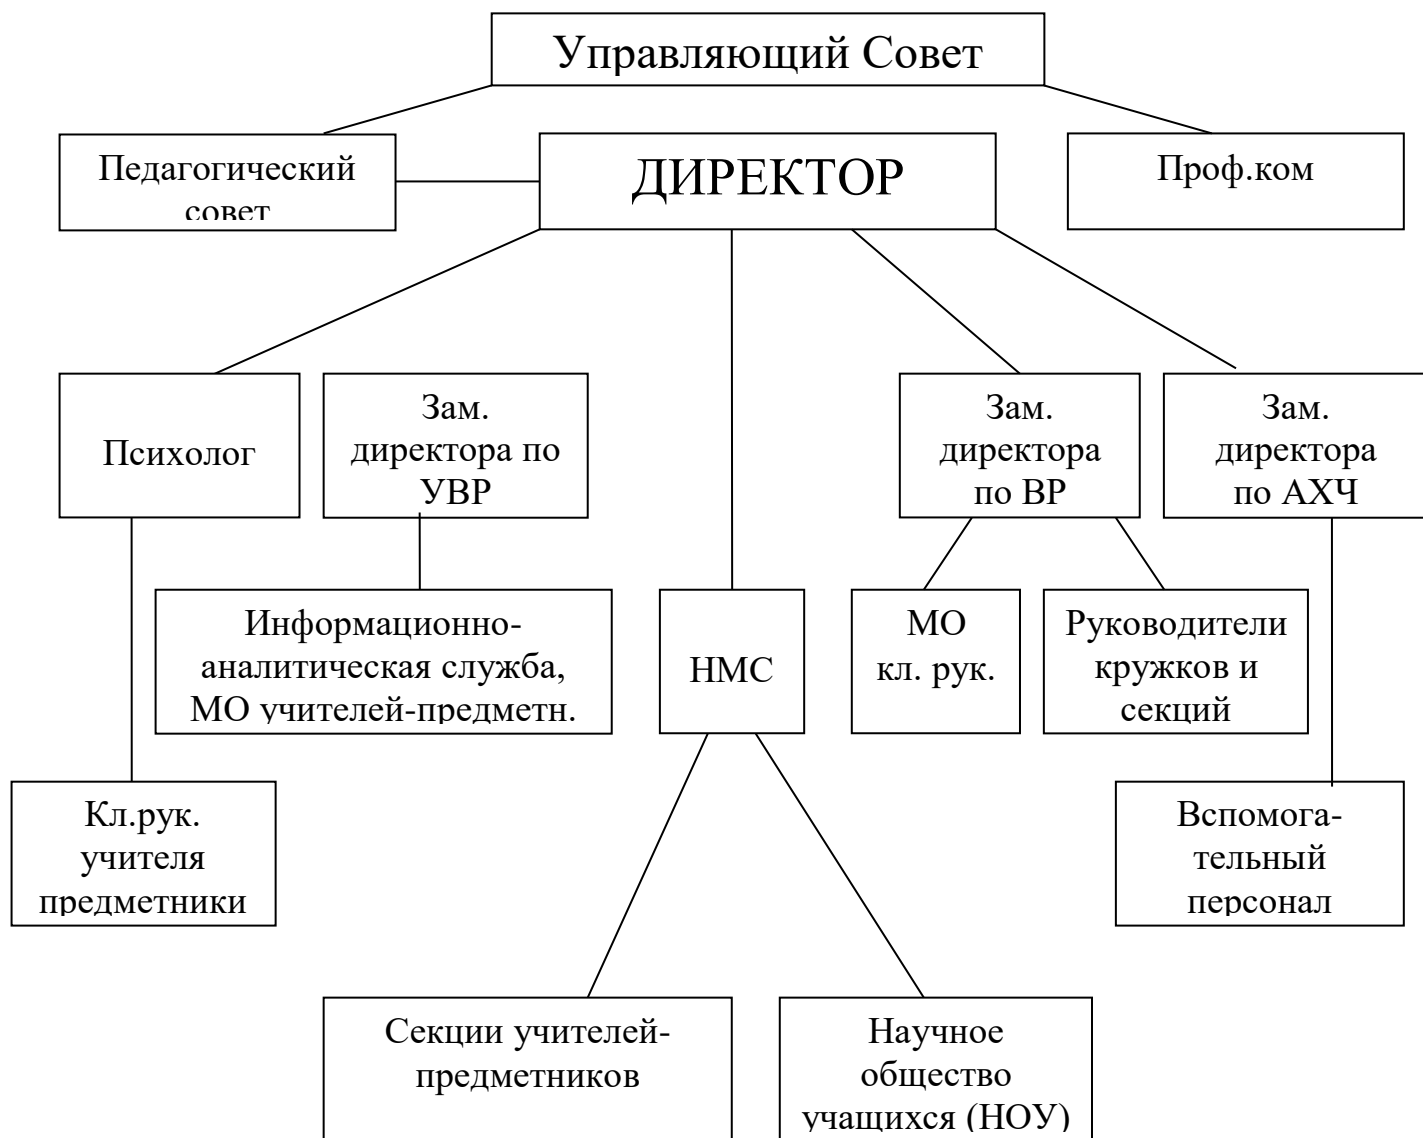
Управляющий Совет

Педагогический совет

ДИРЕКТОР

Проф.ком

Психолог

Зам. директора по УВР

Зам. директора по ВР

Зам. директора по АХЧ

Информационно-аналитическая служба, МО учителей-предметн.

НМС

МО кл. рук.

Руководители кружков и секций

Кл.рук. учителя предметники

Вспомога-тельный персонал

Секции учителей-предметников

Научное общество учащихся (НОУ)